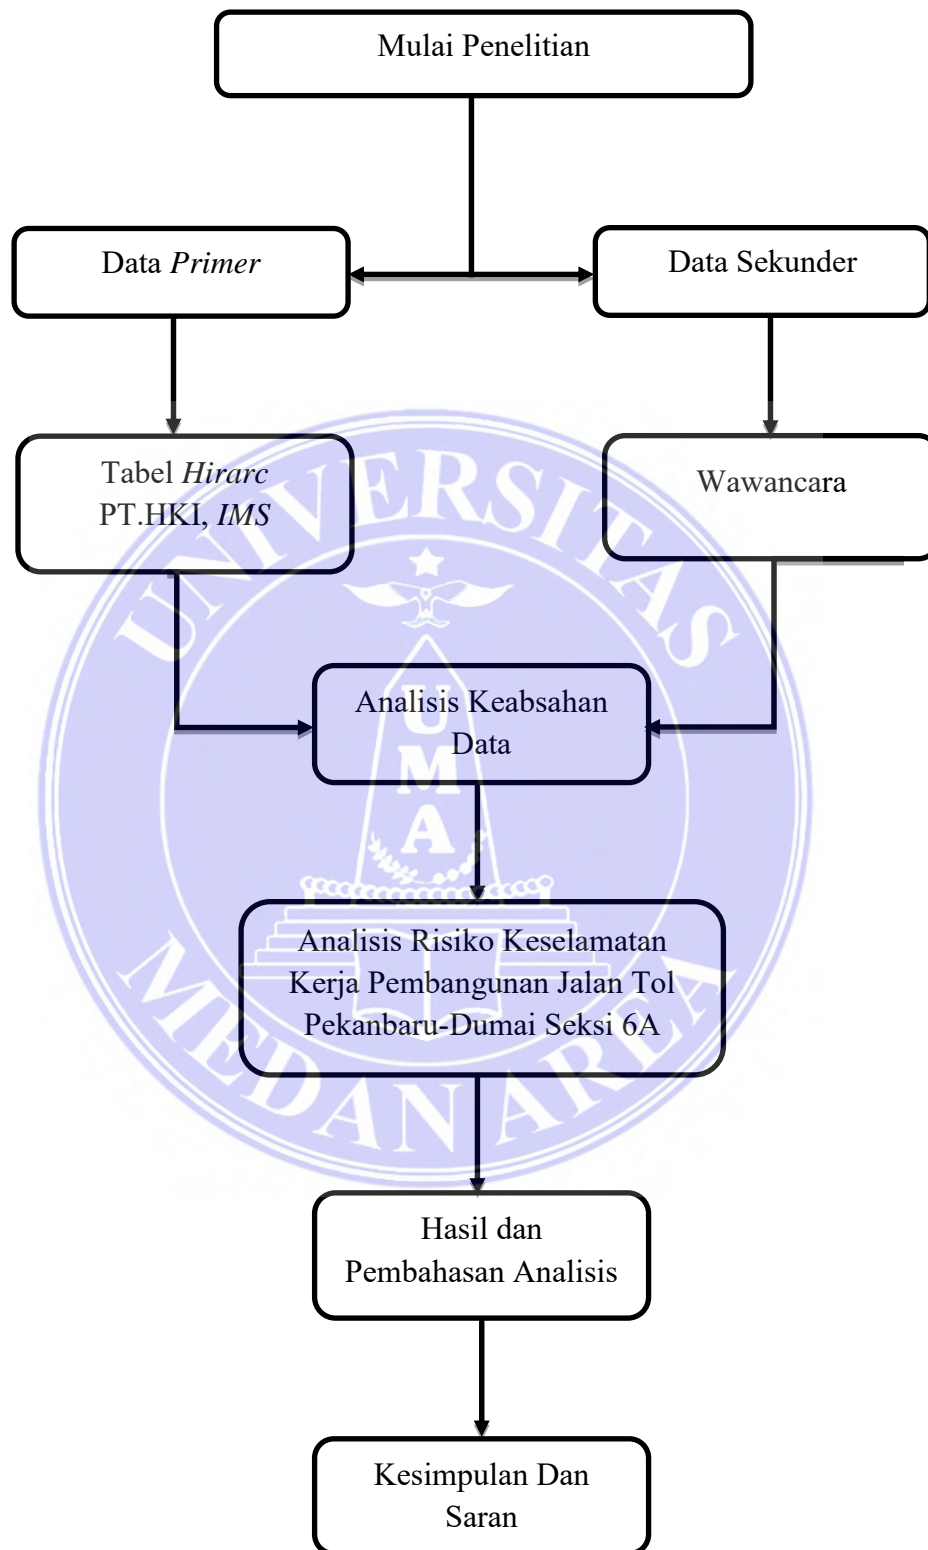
Mulai Penelitian

Data *Primer*

Data Sekunder

Tabel *Hirarc* PT.HKI, *IMS*

Wawancara

Analisis Keabsahan Data

Analisis Risiko Keselamatan Kerja Pembangunan Jalan Tol Pekanbaru-Dumai Seksi 6A

Hasil dan Pembahasan Analisis

Kesimpulan Dan Saran

UNIVERSITAS MEDAN AREA
UMA